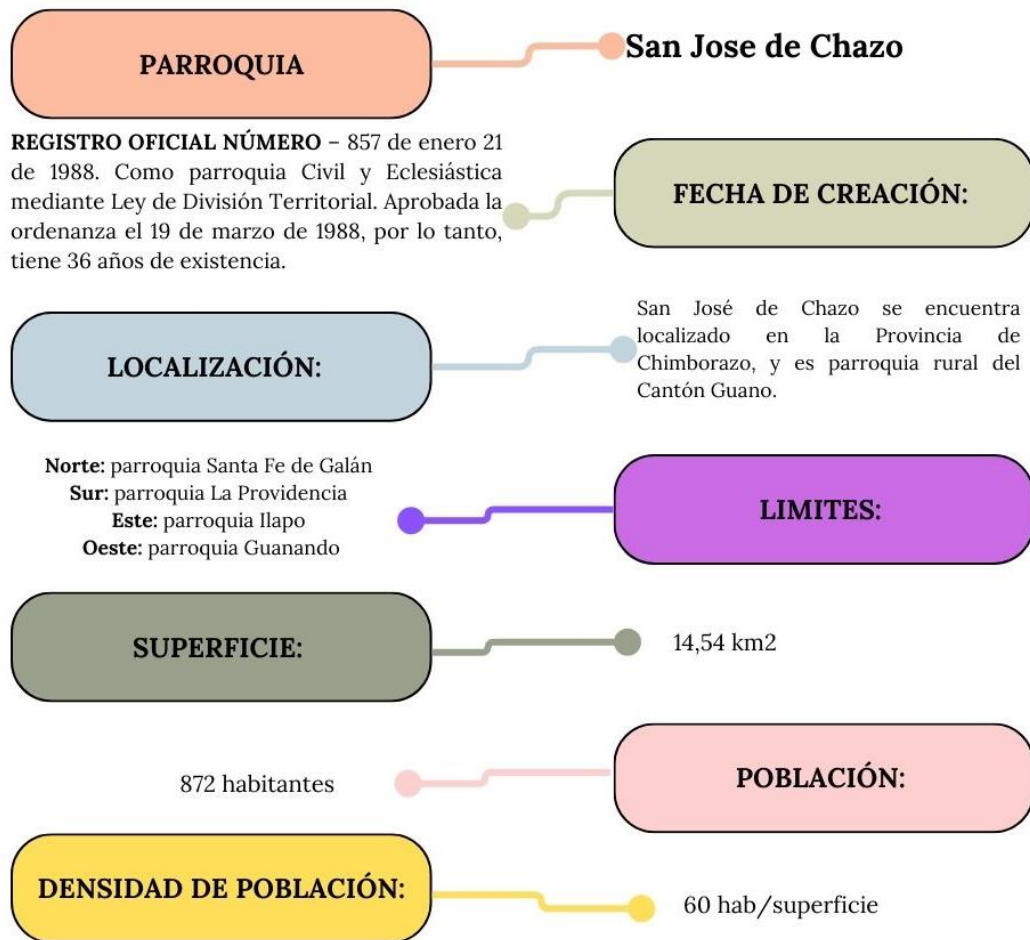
PARROQUIA

San Jose de Chazo

REGISTRO OFICIAL NÚMERO – 857 de enero 21 de 1988. Como parroquia Civil y Eclesiástica mediante Ley de División Territorial. Aprobada la ordenanza el 19 de marzo de 1988, por lo tanto, tiene 36 años de existencia.

FECHA DE CREACIÓN:

LOCALIZACIÓN:

San José de Chazo se encuentra localizado en la Provincia de Chimborazo, y es parroquia rural del Cantón Guano.

Norte: parroquia Santa Fe de Galán
Sur: parroquia La Providencia
Este: parroquia Ilapo
Oeste: parroquia Guanando

LIMITES:

SUPERFICIE:

14,54 km2

872 habitantes

POBLACIÓN:

DENSIDAD DE POBLACIÓN:

60 hab/superficie